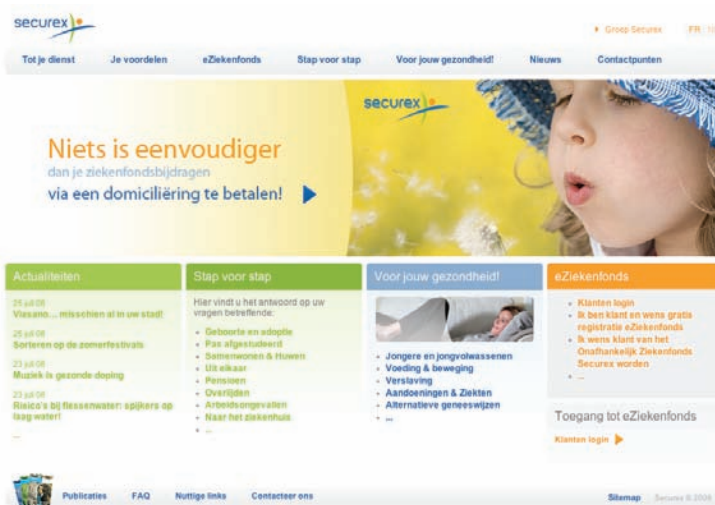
securex

Groep Securex FR

Tot je dienst Je voordelen eZiekenfonds Stap voor stap Voor jouw gezondheid! Nieuws Contactpunten

securex

Niets is eenvoudiger
dan je ziekenfondsbijdragen
via een domiciliëring te betalen!

Actualiteiten

25 juli 08
Viasano... misschien al in uw stad!

25 juli 08
Sorteren op de zomerfestivals

23 juli 08
Muziek is gezonde doping

23 juli 08
Reico's bij flessenwater: spijkers op laag water!

...

Stap voor stap

Hier vindt u het antwoord op uw vragen betreffende:

- Geboorte en adoptie
- Pas afgestudeerd
- Samenwonen & Huwen
- Uit elkaar
- Pensioen
- Overlijden
- Arbeidsongevallen
- Naar het ziekenhuis
- ...

Voor jouw gezondheid!

- Jongere en jongvolwassenen
- Voeding & beweging
- Verslaving
- Aandoeningen & Ziekten
- Alternatieve geneeswijzen
- ...

eZiekenfonds

- Klanten login
- Ik ben klant en wens gratis registratie eZiekenfonds
- Ik wens klant van het Onafhankelijk Ziekenfonds Securex worden
- ...

Toegang tot eZiekenfonds

Klanten login

Publicaties FAQ Nuttige links Contacteer ons

Sitemap Securex © 2008